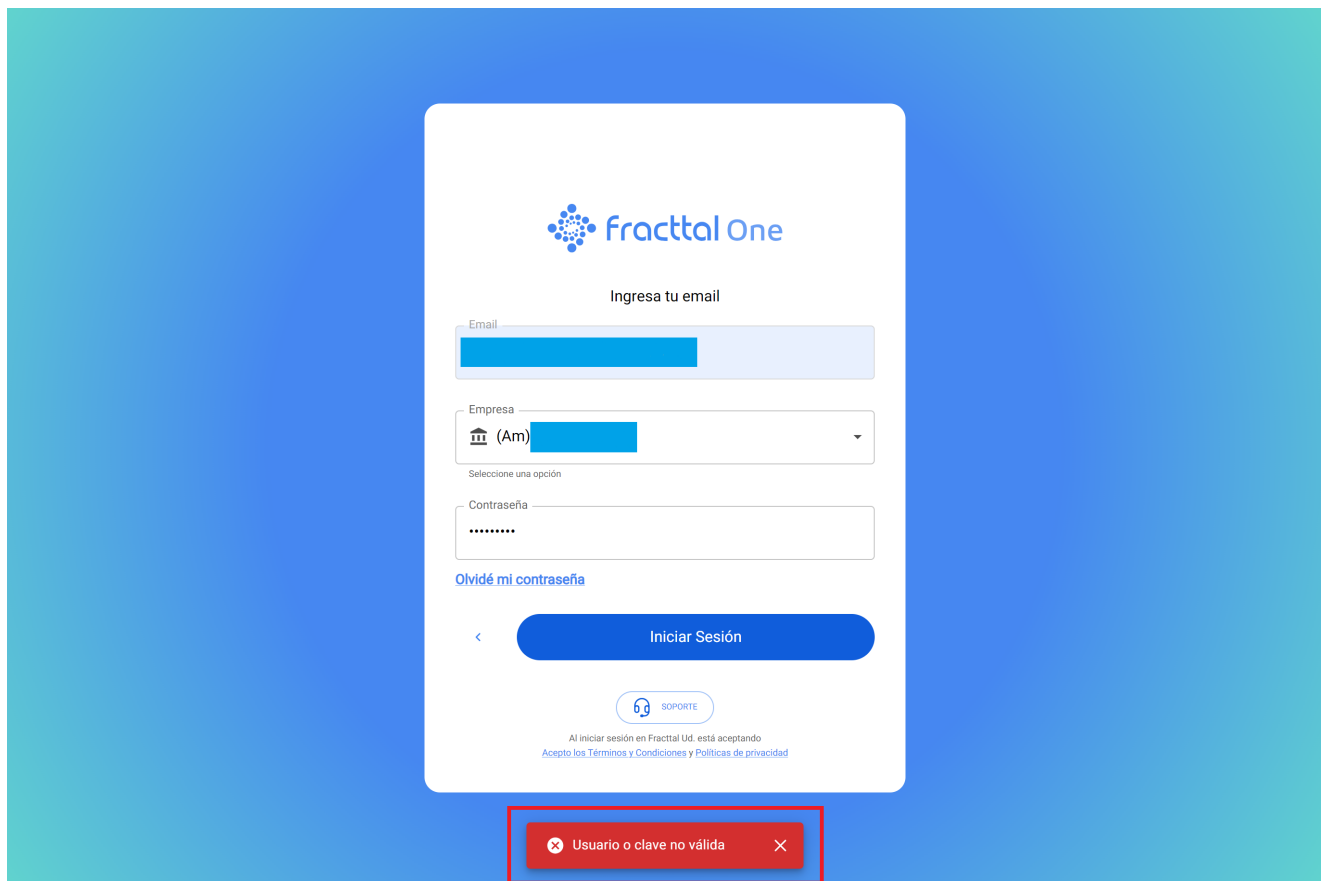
Fracttal One

Ingresa tu email

Email

Empresa

(Am)

Seleccione una opción

Contraseña

•••••••••

Olvidé mi contraseña

‹

Iniciar Sesión

SOPORTE

Al iniciar sesión en Fracttal Ud. está aceptando
Acepto los Términos y Condiciones y Políticas de privacidad

Usuario o clave no válida